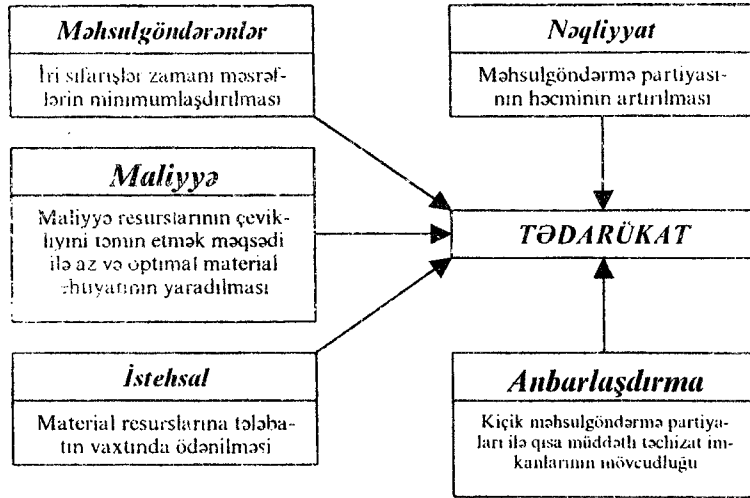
Məhsulgöndərənlər

İri sifarişlər zamanı məsrəflərin minimumlaşdırılması

Nəqliyyat

Məhsulgöndərmə partiyasının həcminin artırılması

Maliyyə

Maliyyə resurslarının çevikliyini təmin etmək məqsədi ilə az və optimal material ehtiyatının yaradılması

TƏDARÜKAT

İstehsal

Material resurslarına tələbatın vaxtında ödənilməsi

Anbarlaşdırma

Kiçik məhsulgöndərmə partiyaları ilə qısa müddətli təchizat imkanlarının mövcudluğu